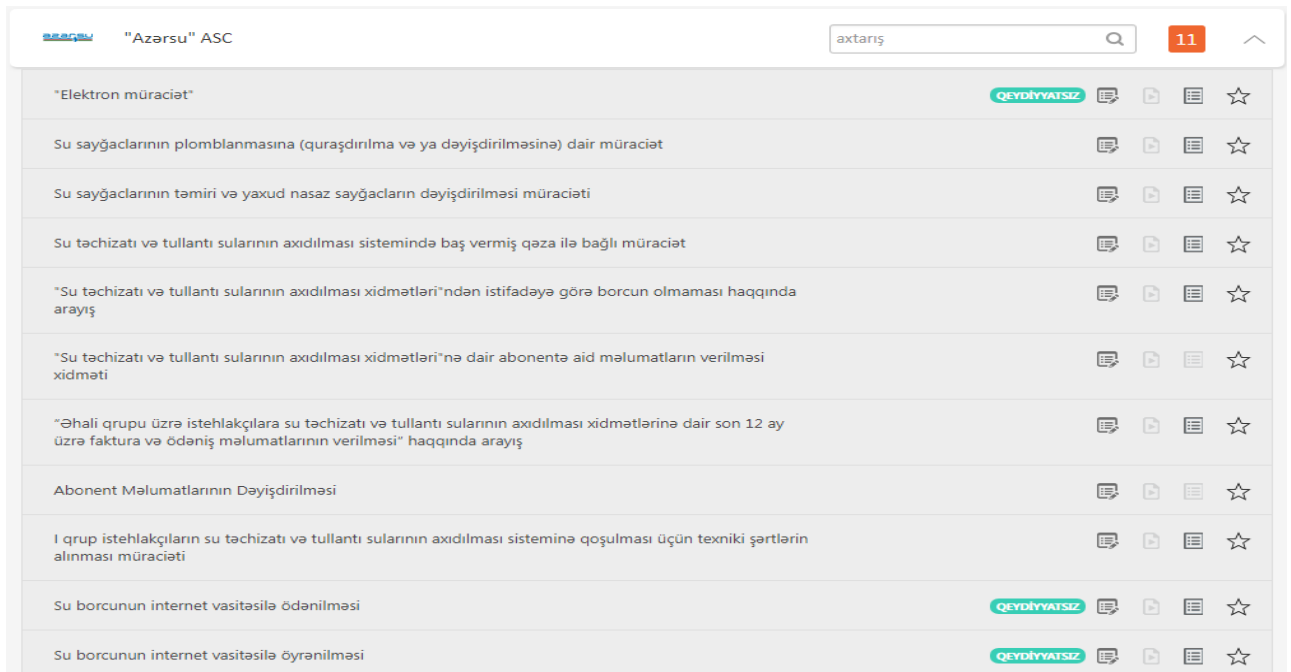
azərsu "Azərsu" ASC

axtarış

11

"Elektron müraciət" QEYDİYYATSIZ

Su sayğaclarının plomblanmasına (quraşdırılma və ya dəyişdirilməsinə) dair müraciət

Su sayğaclarının təmiri və yaxud nasaz sayğacların dəyişdirilməsi müraciəti

Su təchizatı və tullantı sularının axıdılması sistemində baş vermiş qəza ilə bağlı müraciət

"Su təchizatı və tullantı sularının axıdılması xidmətləri"ndən istifadəyə görə borcun olmaması haqqında arayış

"Su təchizatı və tullantı sularının axıdılması xidmətləri"nə dair abonentə aid məlumatların verilməsi xidməti

"Əhali qrupu üzrə istehlakçılara su təchizatı və tullantı sularının axıdılması xidmətlərinə dair son 12 ay üzrə faktura və ödəniş məlumatlarının verilməsi" haqqında arayış

Abonent Məlumatlarının Dəyişdirilməsi

I qrup istehlakçıların su təchizatı və tullantı sularının axıdılması sisteminə qoşulması üçün texniki şərtlərin alınması müraciəti

Su borcunun internet vasitəsilə ödənilməsi QEYDİYYATSIZ

Su borcunun internet vasitəsilə öyrənilməsi QEYDİYYATSIZ